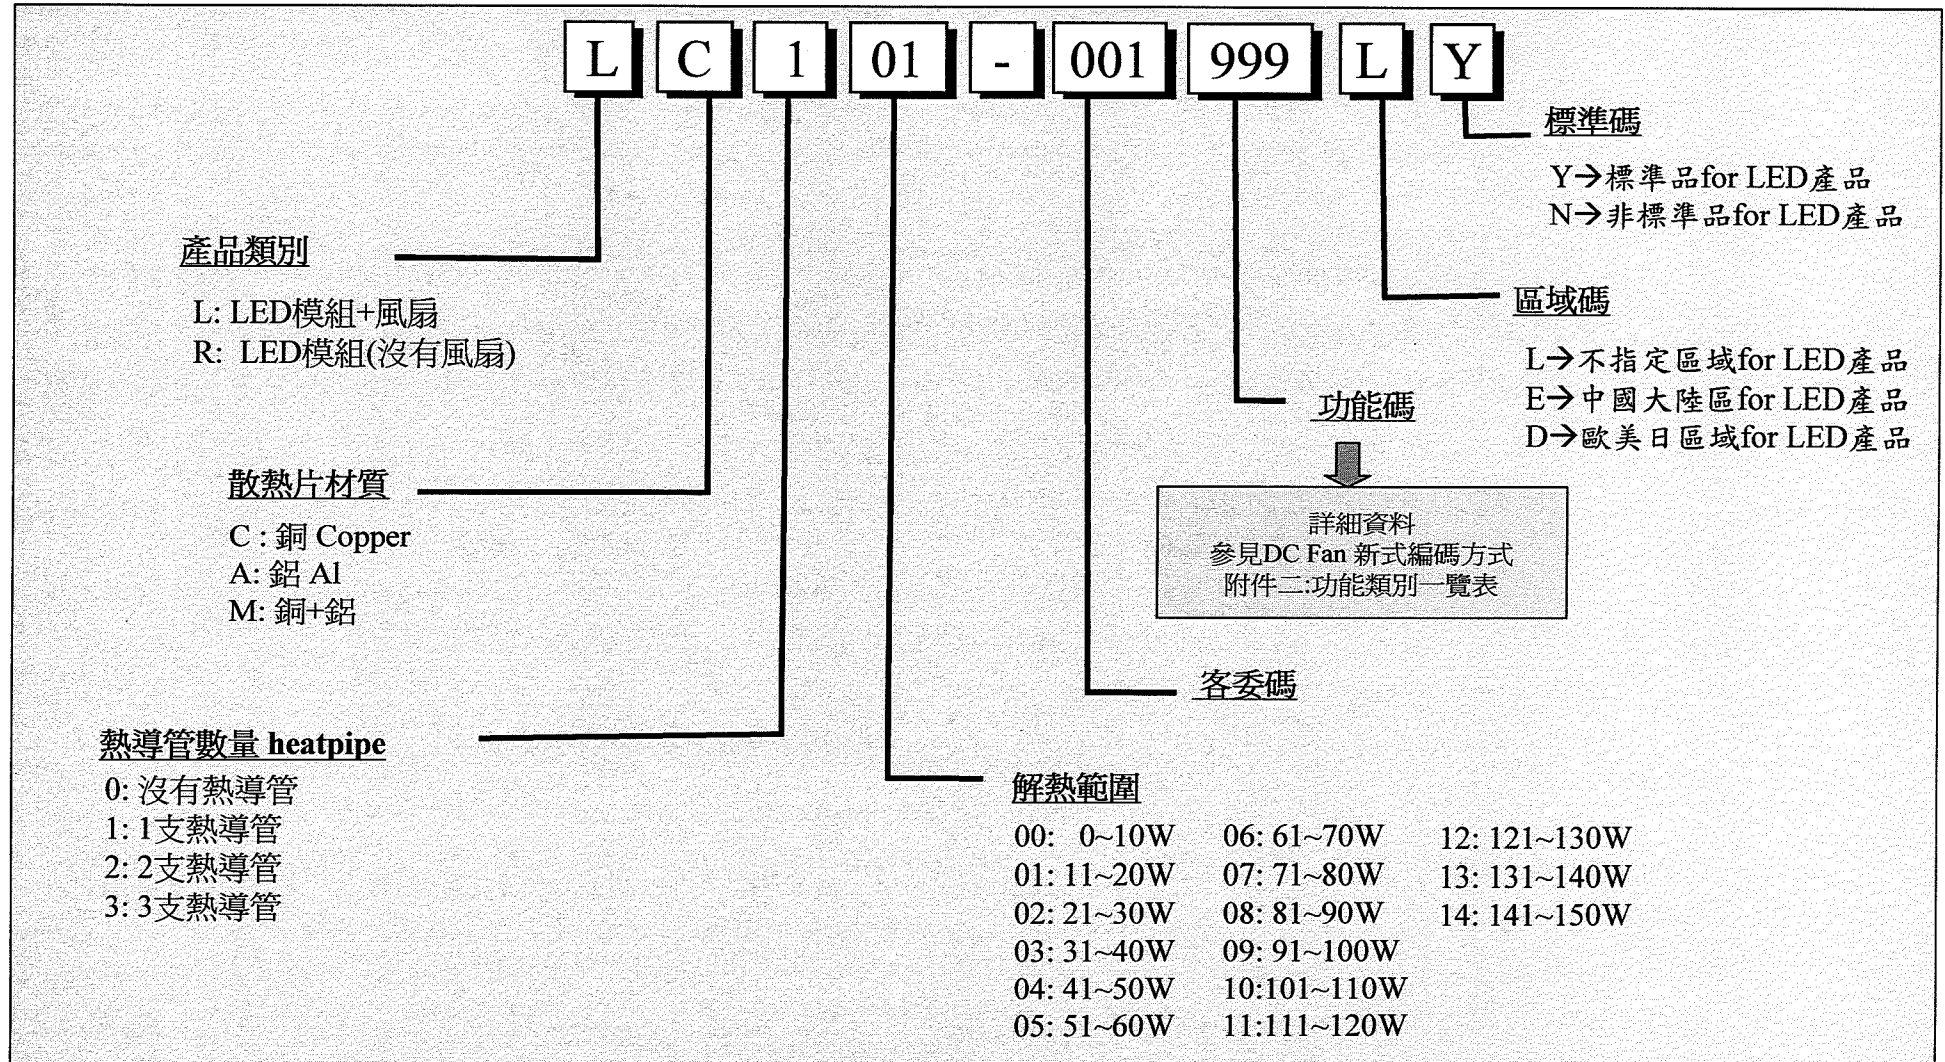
L C 1 01 - 001 999 L Y

標準碼

Y→標準品for LED產品
N→非標準品for LED產品

產品類別

L: LED模組+風扇
R: LED模組(沒有風扇)

區域碼

L→不指定區域for LED產品
E→中國大陸區for LED產品
D→歐美日區域for LED產品

功能碼

詳細資料
參見DC Fan 新式編碼方式
附件二:功能類別一覽表

散熱片材質

C : 銅 Copper
A: 鋁 Al
M: 銅+鋁

客委碼

熱導管數量 heatpipe

0: 沒有熱導管
1: 1支熱導管
2: 2支熱導管
3: 3支熱導管

解熱範圍

00: 0~10W
01: 11~20W
02: 21~30W
03: 31~40W
04: 41~50W
05: 51~60W

06: 61~70W
07: 71~80W
08: 81~90W
09: 91~100W
10:101~110W
11:111~120W

12: 121~130W
13: 131~140W
14: 141~150W